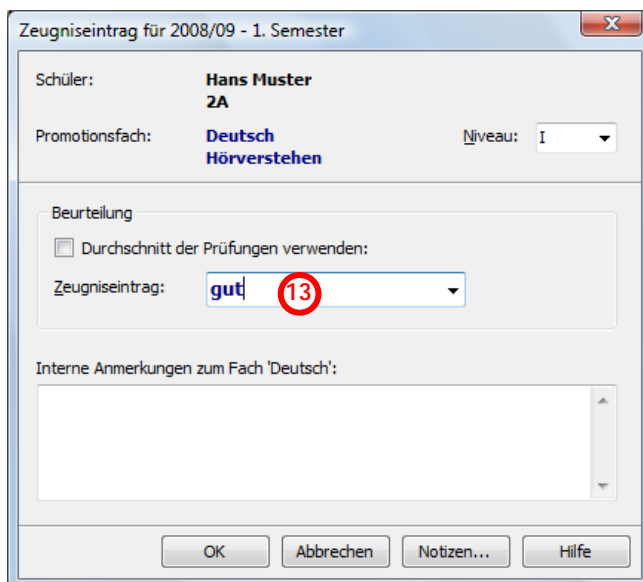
Zeugniseintrag für 2008/09 - 1. Semester

Schüler: Hans Muster 2A

Promotionsfach: Deutsch Hörverstehen

Niveau: I

Beurteilung

Durchschnitt der Prüfungen verwenden:

Zeugniseintrag: gut

13

Interne Anmerkungen zum Fach 'Deutsch':

OK Abbrechen Notizen... Hilfe